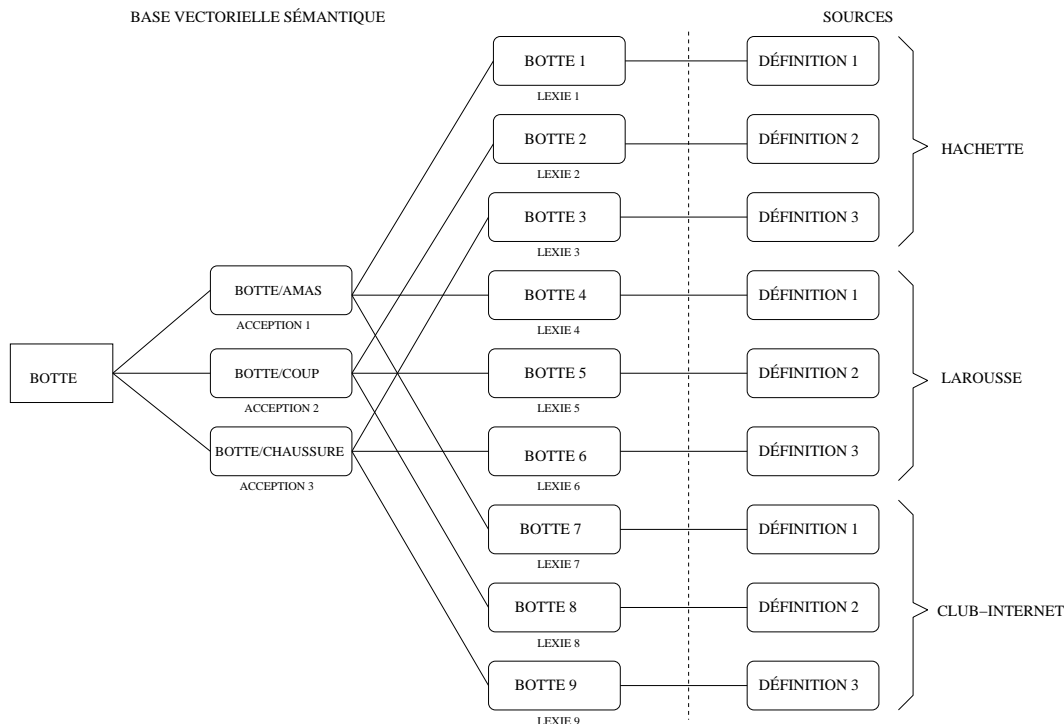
BASE VECTORIELLE SÉMANTIQUE

SOURCES

BOTTE

BOTTE/AMAS
ACCEPTION 1

BOTTE/COUP
ACCEPTION 2

BOTTE/CHAUSSURE
ACCEPTION 3

BOTTE 1
LEXIE 1

BOTTE 2
LEXIE 2

BOTTE 3
LEXIE 3

BOTTE 4
LEXIE 4

BOTTE 5
LEXIE 5

BOTTE 6
LEXIE 6

BOTTE 7
LEXIE 7

BOTTE 8
LEXIE 8

BOTTE 9
LEXIE 9

DÉFINITION 1

DÉFINITION 2

DÉFINITION 3

HACHETTE

DÉFINITION 1

DÉFINITION 2

DÉFINITION 3

LAROUSSE

DÉFINITION 1

DÉFINITION 2

DÉFINITION 3

CLUB–INTERNET